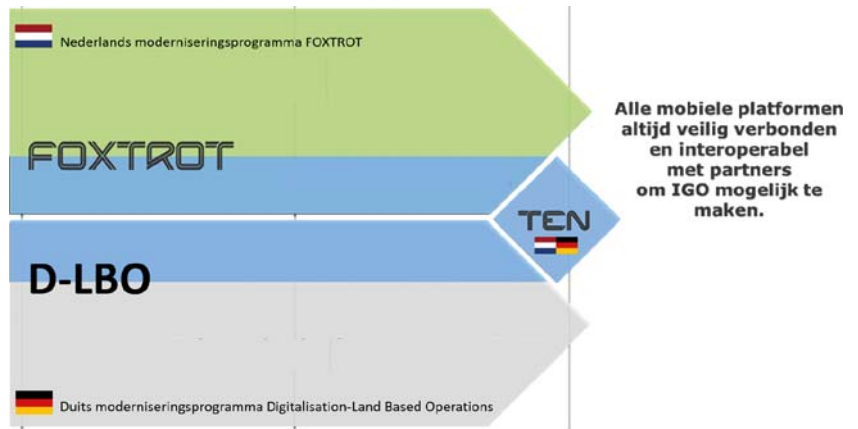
Nederlands moderniseringsprogramma FOXTROT

FOXTROT

TEN

D-LBO

Duits moderniseringsprogramma Digitalisation-Land Based Operations

Alle mobiele platformen altijd veilig verbonden en interoperabel met partners om IGO mogelijk te maken.